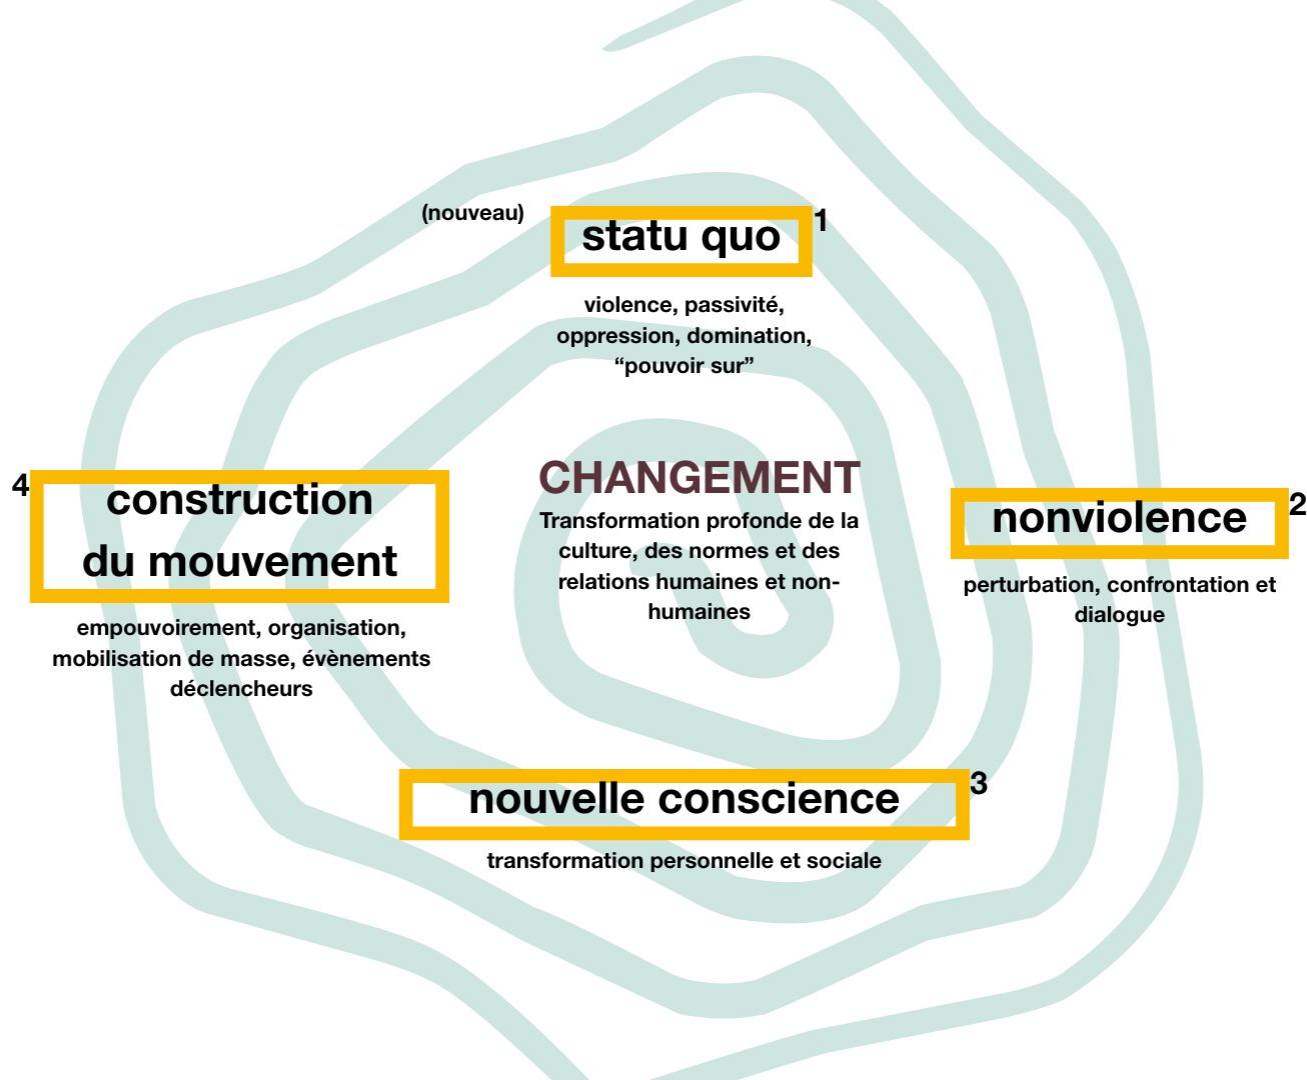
(nouveau) statu quo 1

violence, passivité, oppression, domination, “pouvoir sur”

4 construction du mouvement

empouvoirement, organisation, mobilisation de masse, évènements déclencheurs

CHANGEMENT

Transformation profonde de la culture, des normes et des relations humaines et non-humaines

nonviolence 2

perturbation, confrontation et dialogue

nouvelle conscience 3

transformation personnelle et sociale